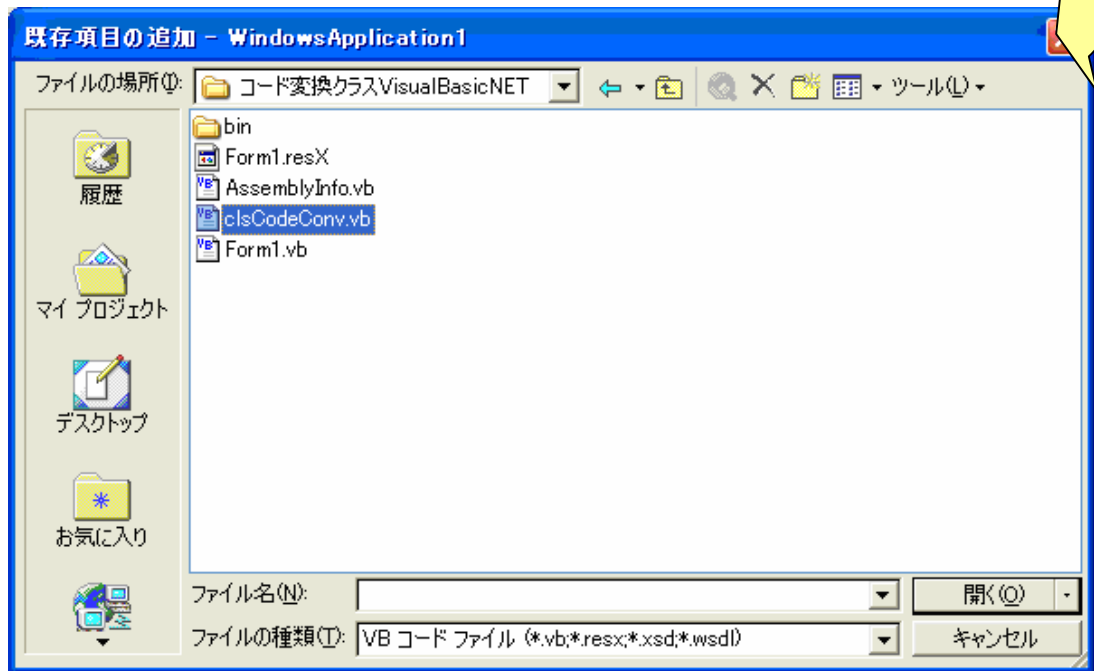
既存項目の追加 - WindowsApplication1

ファイルの場所(I): コード変換クラスVisualBasicNET

ツール(L)

履歴

マイ プロジェクト

デスクトップ

お気に入り

bin
Form1.resX
AssemblyInfo.vb
clsCodeConv.vb
Form1.vb

ファイル名(N):

開く(O)

ファイルの種類(T): VB コード ファイル (*.vb;*.resx;*.xsd;*.wsdl)

キャンセル